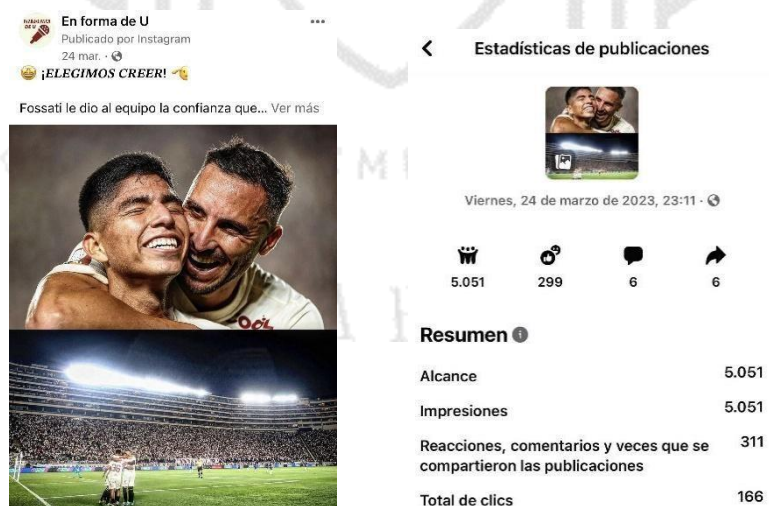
En forma de U
Publicado por Instagram
24 mar. ·
¡ELEGIMOS CREER!

Fossati le dio al equipo la confianza que... Ver más

Estadísticas de publicaciones

Viernes, 24 de marzo de 2023, 23:11 ·

5.051
299
6
6

Resumen

| Alcance | 5.051 |
|---|---|
| Impresiones | 5.051 |
| Reacciones, comentarios y veces que se compartieron las publicaciones | 311 |
| Total de clics | 166 |